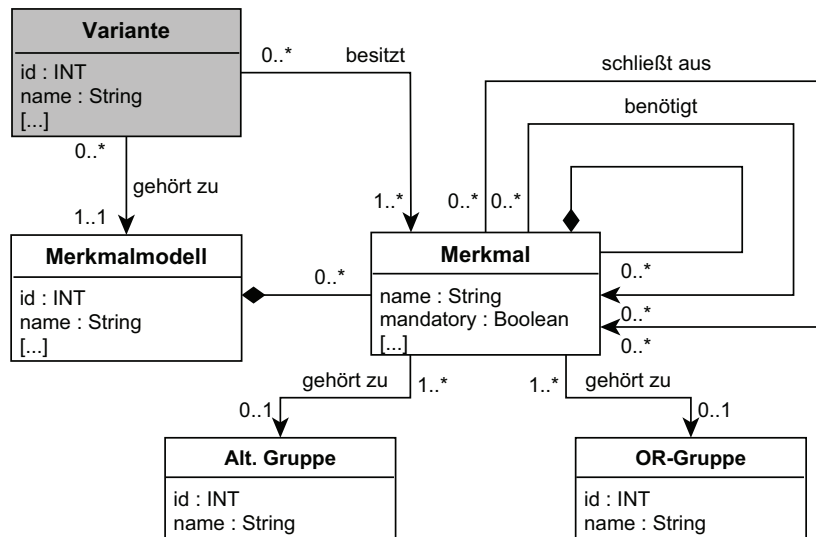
Variante
id : INT
name : String
[...]

0..*
besitzt

schließt aus

benötigt

0..*
gehört zu
1..1

1..*
0..*
0..*

Merkmalmodell
id : INT
name : String
[...]

0..*

Merkmal
name : String
mandatory : Boolean
[...]

0..*
0..*
0..*

gehört zu
1..*
0..1

1..*
gehört zu
0..1

Alt. Gruppe
id : INT
name : String

OR-Gruppe
id : INT
name : String